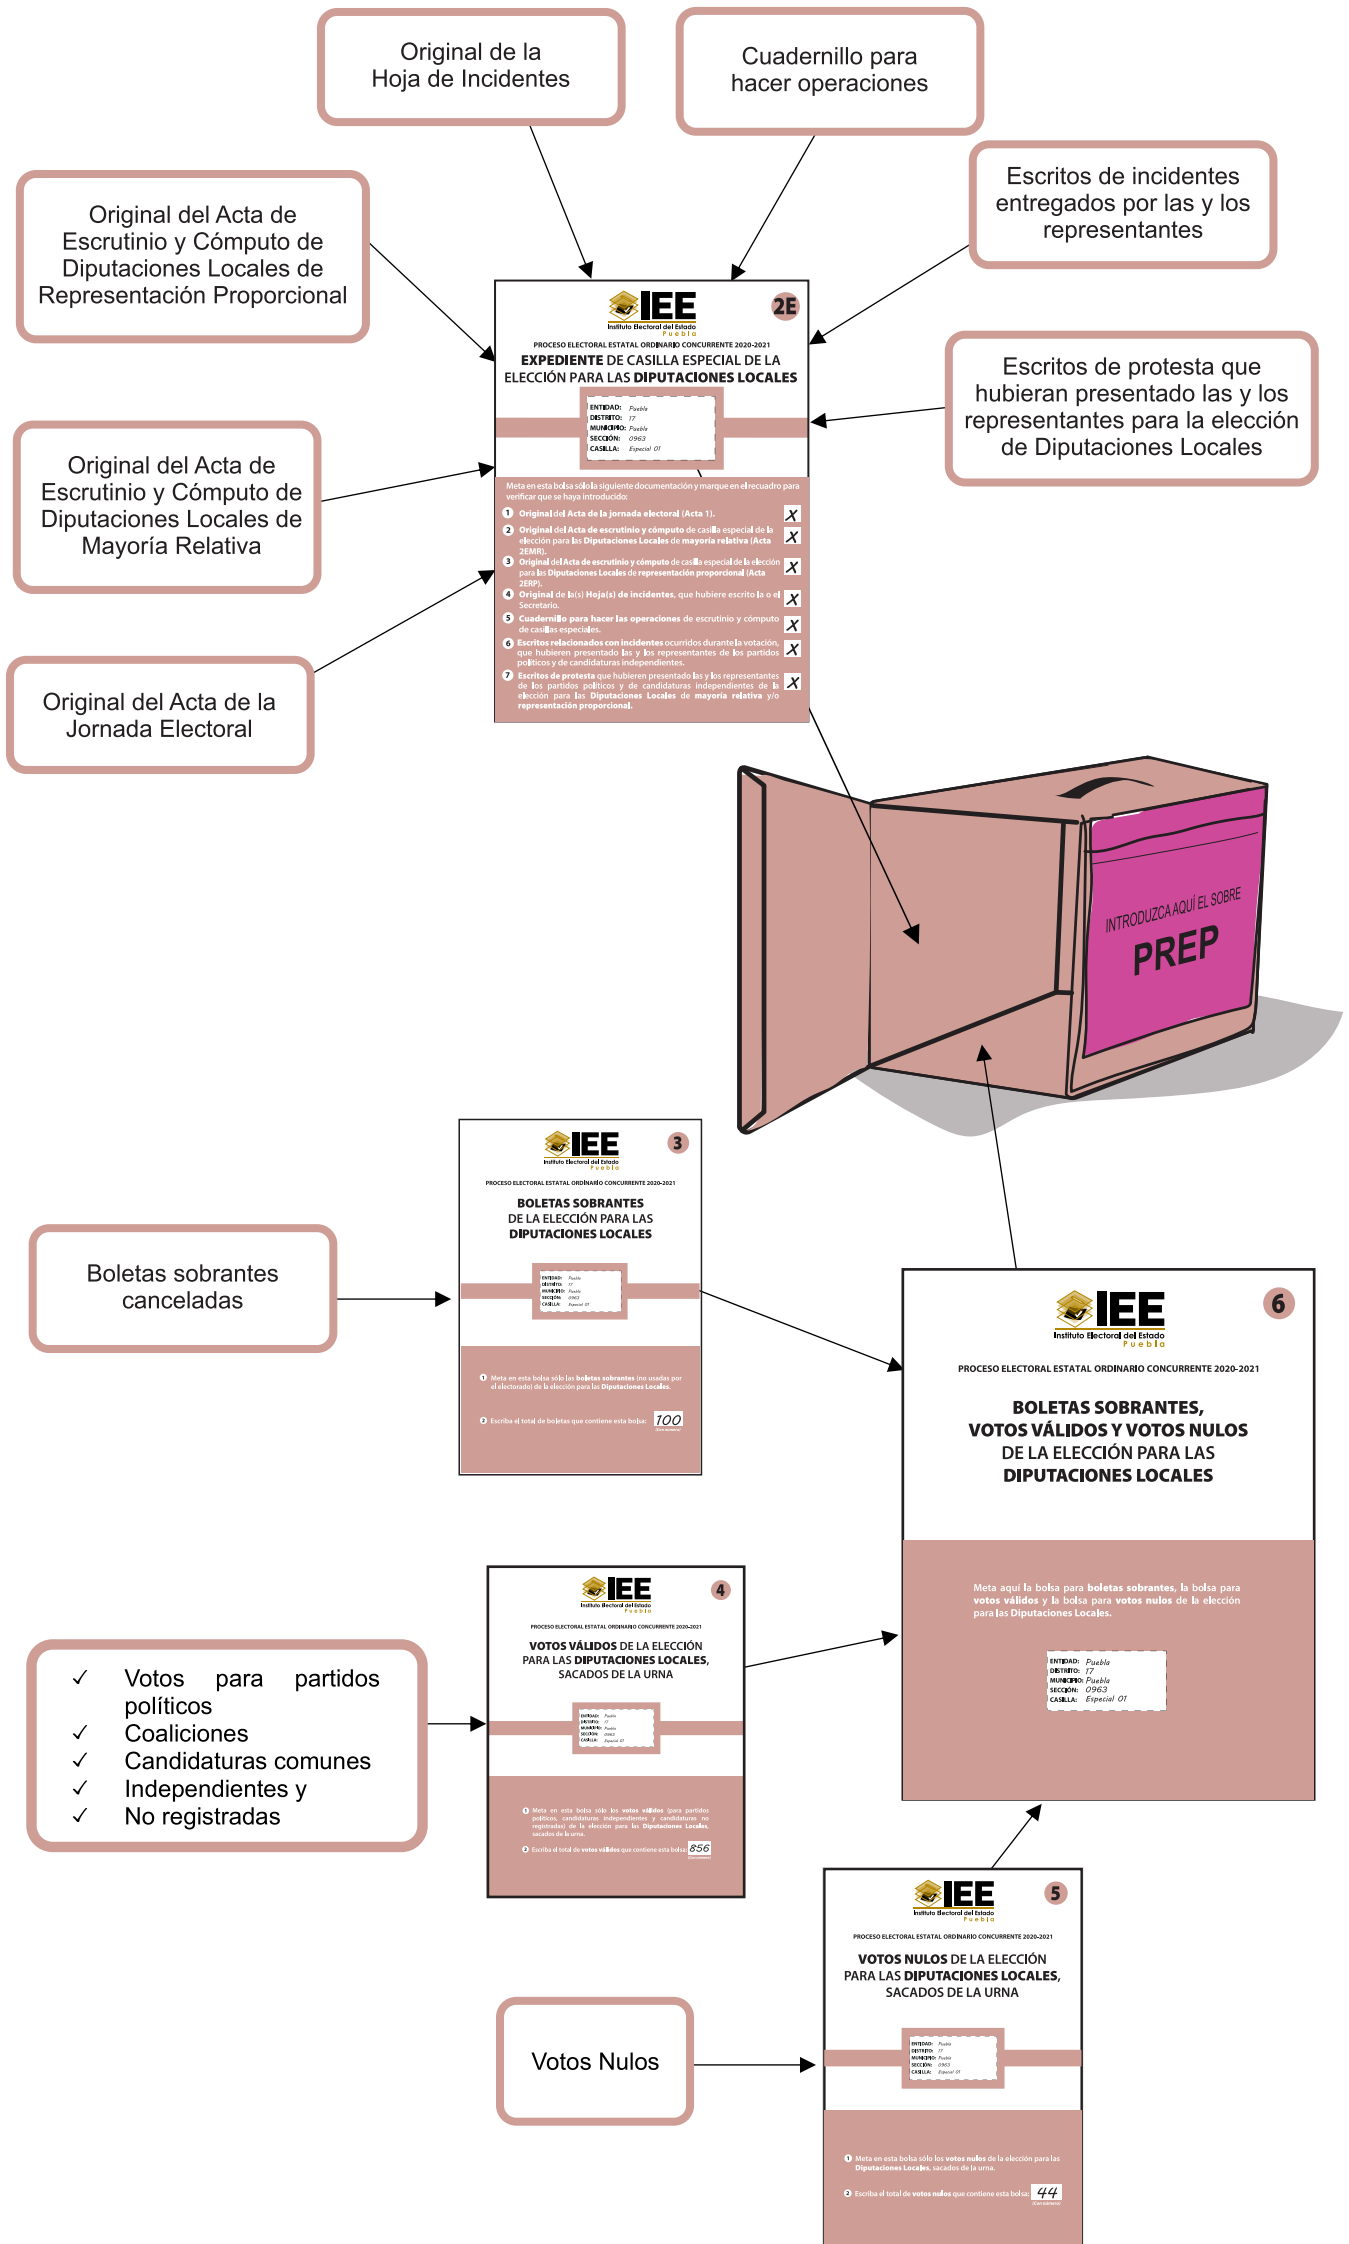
Original de la Hoja de Incidentes

Cuadernillo para hacer operaciones

Original del Acta de Escrutinio y Cómputo de Diputaciones Locales de Representación Proporcional

Escritos de incidentes entregados por las y los representantes

IEE
Instituto Electoral del Estado
Puebla
2E
PROCESO ELECTORAL ESTATAL ORDINARIO CONCURRENTE 2020-2021
EXPEDIENTE DE CASILLA ESPECIAL DE LA ELECCIÓN PARA LAS DIPUTACIONES LOCALES

ENTIDAD: Puebla
DISTRITO: 17
MUNICIPIO: Puebla
SECCIÓN: 0963
CASILLA: Especial 01

Escritos de protesta que hubieran presentado las y los representantes para la elección de Diputaciones Locales

Original del Acta de Escrutinio y Cómputo de Diputaciones Locales de Mayoría Relativa

Meta en esta bolsa sólo la siguiente documentación y marque en el recuadro para verificar que se haya introducido:
1 Original del Acta de la jornada electoral (Acta 1). X
2 Original del Acta de escrutinio y cómputo de casilla especial de la elección para las Diputaciones Locales de mayoría relativa (Acta 2EMR). X
3 Original del Acta de escrutinio y cómputo de casilla especial de la elección para las Diputaciones Locales de representación proporcional (Acta 2ERP). X
4 Original de la(s) Hoja(s) de incidentes, que hubiere escrito la o el Secretario. X
5 Cuadernillo para hacer las operaciones de escrutinio y cómputo de casillas especiales. X
6 Escritos relacionados con incidentes ocurridos durante la votación, que hubieren presentado las y los representantes de los partidos políticos y de candidaturas independientes. X
7 Escritos de protesta que hubieren presentado las y los representantes de los partidos políticos y de candidaturas independientes de la elección para las Diputaciones Locales de mayoría relativa y/o representación proporcional. X

Original del Acta de la Jornada Electoral

INTRODUZCA AQUÍ EL SOBRE
PREP

IEE
Instituto Electoral del Estado
Puebla
3
PROCESO ELECTORAL ESTATAL ORDINARIO CONCURRENTE 2020-2021
BOLETAS SOBRANTES DE LA ELECCIÓN PARA LAS DIPUTACIONES LOCALES
ENTIDAD: Puebla
DISTRITO: 17
MUNICIPIO: Puebla
SECCIÓN: 0963
CASILLA: Especial 01
1 Meta en esta bolsa sólo las boletas sobrantes (no usadas por el electorado) de la elección para las Diputaciones Locales.
2 Escriba el total de boletas que contiene esta bolsa: 100 (Con número)

Boletas sobrantes canceladas

IEE
Instituto Electoral del Estado
Puebla
6
PROCESO ELECTORAL ESTATAL ORDINARIO CONCURRENTE 2020-2021
BOLETAS SOBRANTES, VOTOS VÁLIDOS Y VOTOS NULOS DE LA ELECCIÓN PARA LAS DIPUTACIONES LOCALES
Meta aquí la bolsa para boletas sobrantes, la bolsa para votos válidos y la bolsa para votos nulos de la elección para las Diputaciones Locales.
ENTIDAD: Puebla
DISTRITO: 17
MUNICIPIO: Puebla
SECCIÓN: 0963
CASILLA: Especial 01

IEE
Instituto Electoral del Estado
Puebla
4
PROCESO ELECTORAL ESTATAL ORDINARIO CONCURRENTE 2020-2021
VOTOS VÁLIDOS DE LA ELECCIÓN PARA LAS DIPUTACIONES LOCALES, SACADOS DE LA URNA
ENTIDAD: Puebla
DISTRITO: 17
MUNICIPIO: Puebla
SECCIÓN: 0963
CASILLA: Especial 01
1 Meta en esta bolsa sólo los votos válidos (para partidos políticos, candidaturas independientes y candidatos no registrados) de la elección para las Diputaciones Locales, sacados de la urna.
2 Escriba el total de votos válidos que contiene esta bolsa: 856 (Con número)

✓ Votos para partidos políticos
✓ Coaliciones
✓ Candidaturas comunes
✓ Independientes y
✓ No registradas

IEE
Instituto Electoral del Estado
Puebla
5
PROCESO ELECTORAL ESTATAL ORDINARIO CONCURRENTE 2020-2021
VOTOS NULOS DE LA ELECCIÓN PARA LAS DIPUTACIONES LOCALES, SACADOS DE LA URNA
ENTIDAD: Puebla
DISTRITO: 17
MUNICIPIO: Puebla
SECCIÓN: 0963
CASILLA: Especial 01
1 Meta en esta bolsa sólo los votos nulos de la elección para las Diputaciones Locales, sacados de la urna.
2 Escriba el total de votos nulos que contiene esta bolsa: 44 (Con número)

Votos Nulos